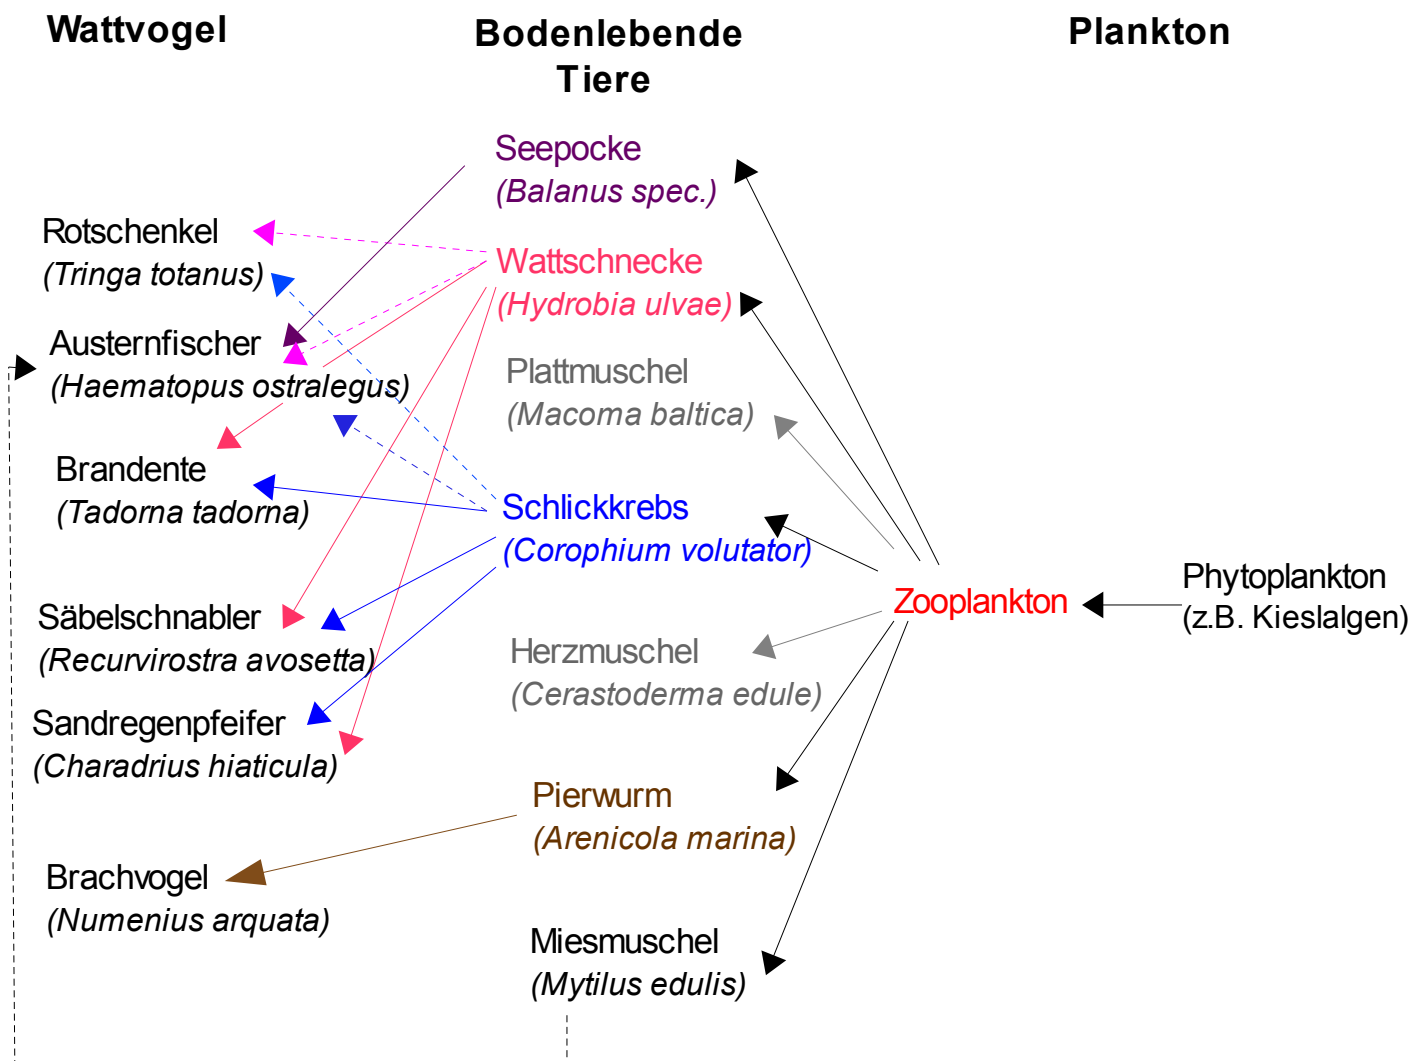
Wattvogel

Bodenlebende Tiere

Plankton

Seepocke
(Balanus spec.)

Rotschenkel
(Tringa totanus)

Wattschnecke
(Hydrobia ulvae)

Austernfischer
(Haematopus ostralegus)

Plattmuschel
(Macoma baltica)

Brandente
(Tadorna tadorna)

Schlickkrebs
(Corophium volutator)

Phytoplankton
(z.B. Kieslalgen)

Zooplankton

Säbelschnabler
(Recurvirostra avosetta)

Herzmuschel
(Cerastoderma edule)

Sandregenpfeifer
(Charadrius hiaticula)

Pierwurm
(Arenicola marina)

Brachvogel
(Numenius arquata)

Miesmuschel
(Mytilus edulis)